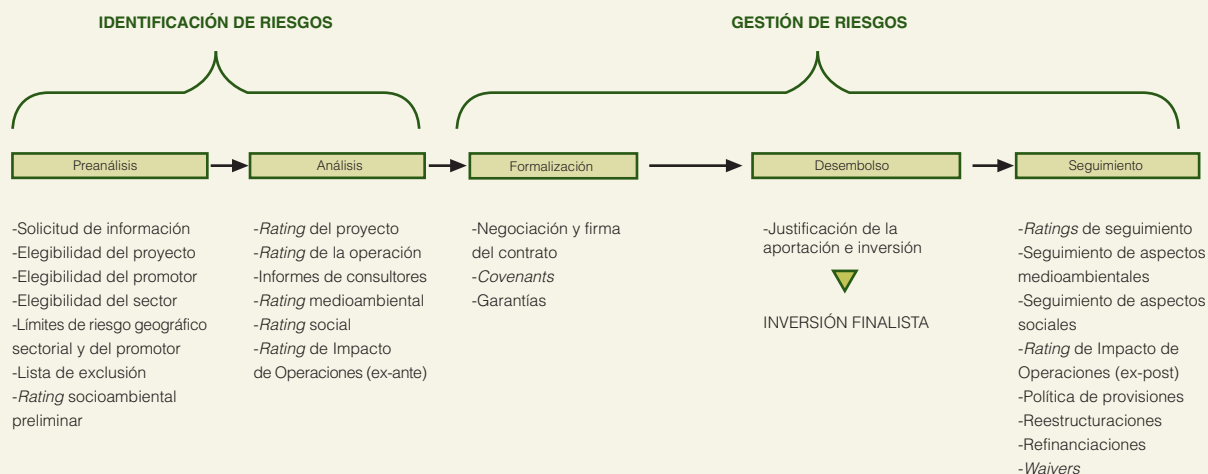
IDENTIFICACIÓN DE RIESGOS

GESTIÓN DE RIESGOS

Preanálisis

Análisis

Formalización

Desembolso

Seguimiento

-Solicitud de información
-Elegibilidad del proyecto
-Elegibilidad del promotor
-Elegibilidad del sector
-Límites de riesgo geográfico sectorial y del promotor
-Lista de exclusión
-Rating socioambiental preliminar

-Rating del proyecto
-Rating de la operación
-Informes de consultores
-Rating medioambiental
-Rating social
-Rating de Impacto de Operaciones (ex-ante)

-Negociación y firma del contrato
-Covenants
-Garantías

-Justificación de la aportación e inversión

INVERSIÓN FINALISTA

-Ratings de seguimiento
-Seguimiento de aspectos medioambientales
-Seguimiento de aspectos sociales
-Rating de Impacto de Operaciones (ex-post)
-Política de provisiones
-Reestructuraciones
-Refinanciaciones
-Waivers